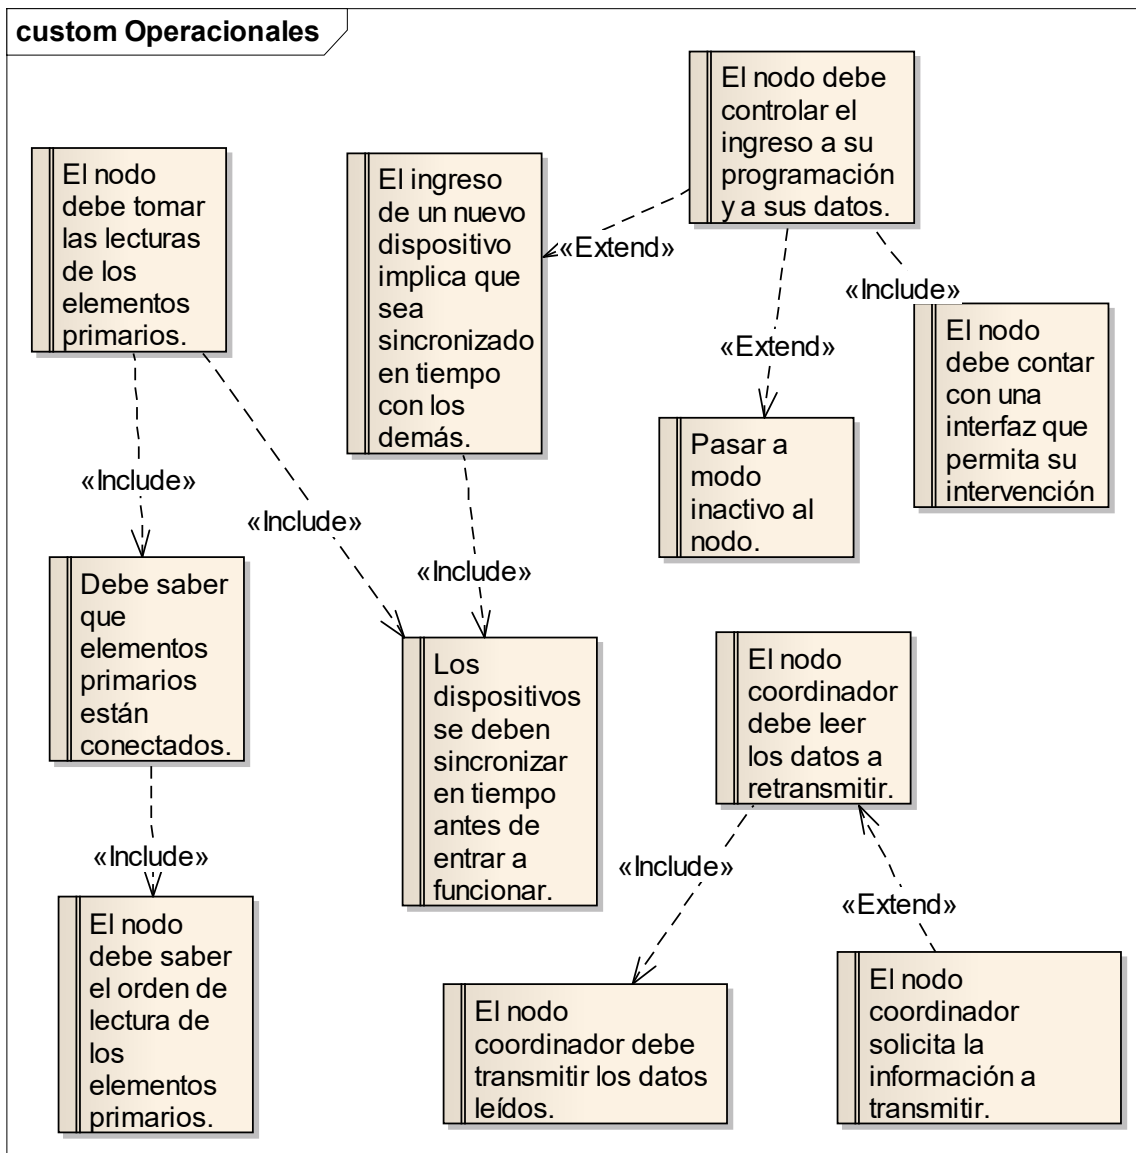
custom Operacionales

El nodo debe tomar las lecturas de los elementos primarios.

El ingreso de un nuevo dispositivo implica que sea sincronizado en tiempo con los demás.

El nodo debe controlar el ingreso a su programación y a sus datos.

«Extend»

«Include»

El nodo debe contar con una interfaz que permita su intervención

«Extend»

Pasar a modo inactivo al nodo.

«Include»

«Include»

«Include»

Debe saber que elementos primarios están conectados.

Los dispositivos se deben sincronizar en tiempo antes de entrar a funcionar.

El nodo coordinador debe leer los datos a retransmitir.

«Include»

«Include»

«Extend»

El nodo debe saber el orden de lectura de los elementos primarios.

El nodo coordinador debe transmitir los datos leídos.

El nodo coordinador solicita la información a transmitir.